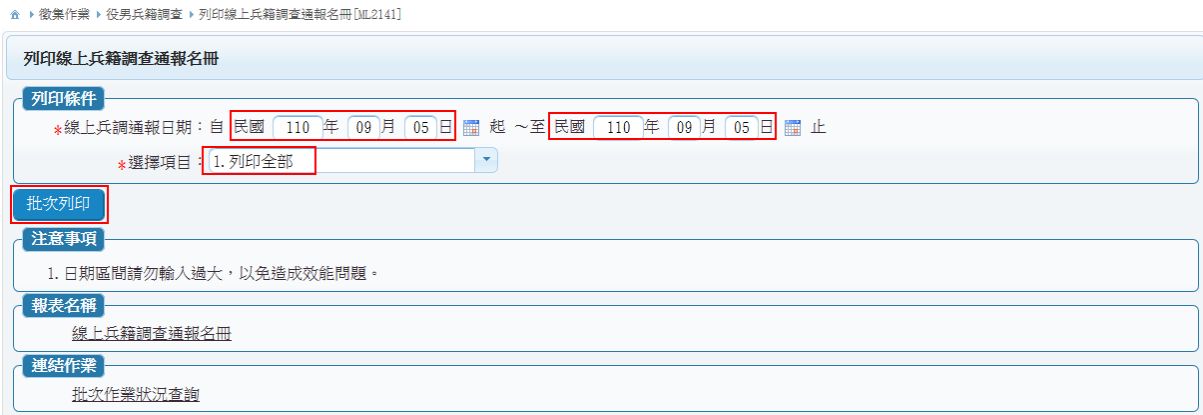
徵集作業 ▸ 役男兵籍調查 ▸ 列印線上兵籍調查通報名冊[ML2141]

列印線上兵籍調查通報名冊

列印條件

*線上兵調通報日期：自 民國 110 年 09 月 05 日 起 ～至 民國 110 年 09 月 05 日 止

*選擇項目：1.列印全部

批次列印

注意事項

1. 日期區間請勿輸入過大，以免造成效能問題。

報表名稱

線上兵籍調查通報名冊

連結作業

批次作業狀況查詢